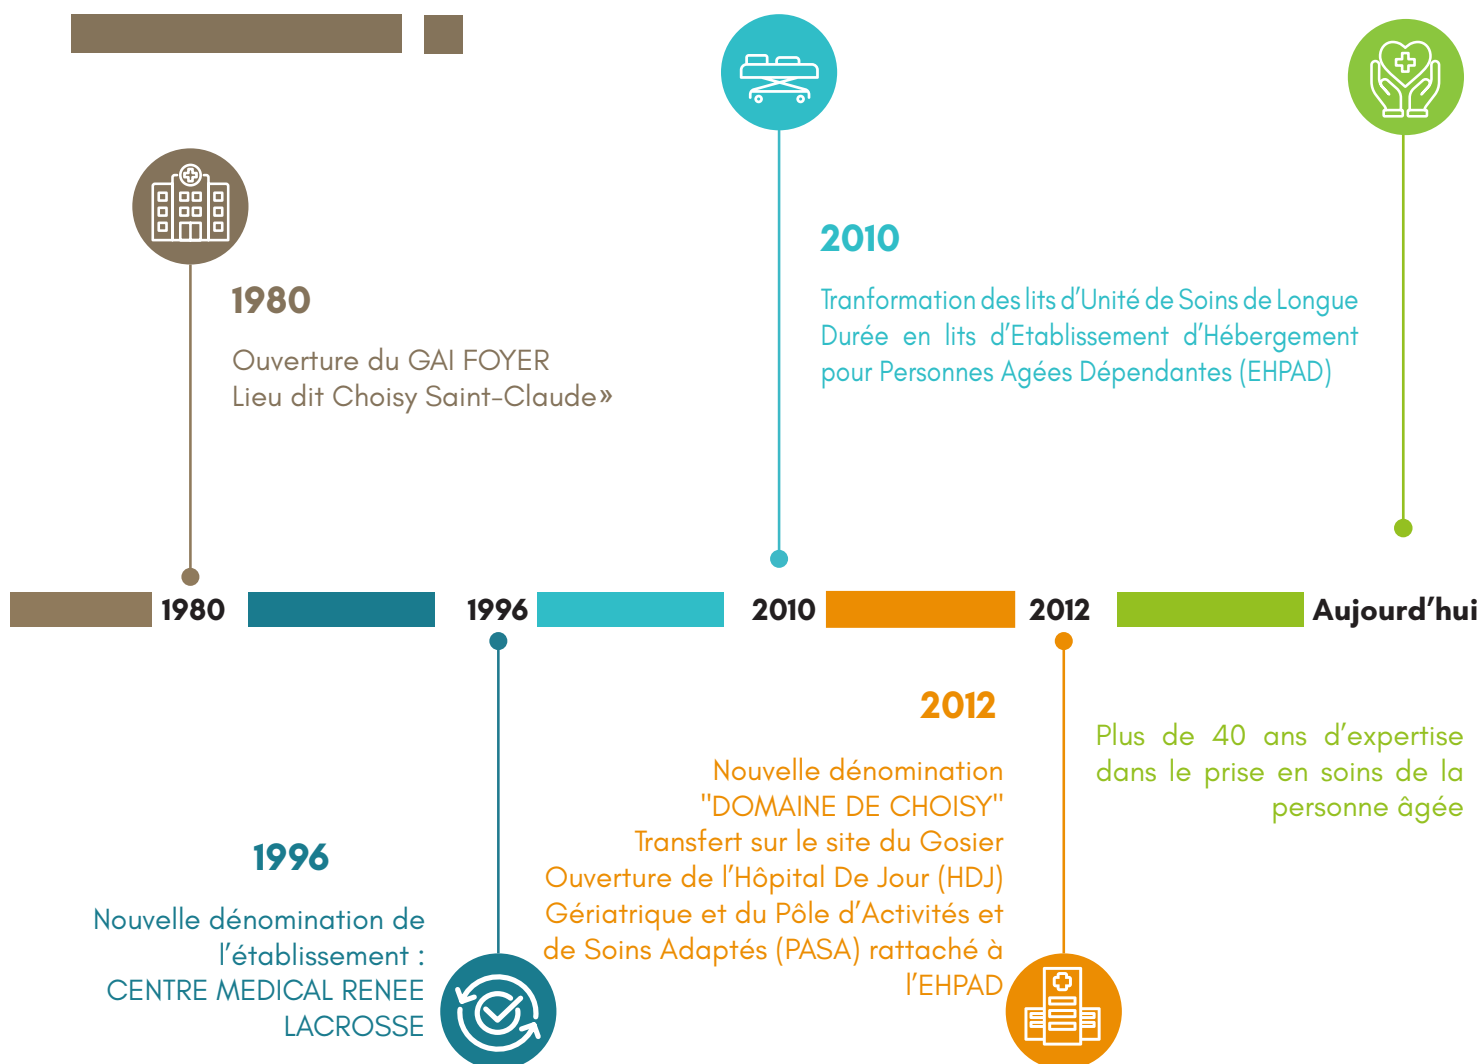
1980

Ouverture du GAI FOYER
Lieu dit Choisy Saint-Claude»

2010

Tranformation des lits d'Unité de Soins de Longue Durée en lits d'Etablissement d'Hébergement pour Personnes Agées Dépendantes (EHPAD)

1980 1996 2010 2012 Aujourd'hui

2012

Nouvelle dénomination "DOMAINE DE CHOISY"
Transfert sur le site du Gosier
Ouverture de l'Hôpital De Jour (HDJ) Gériatrique et du Pôle d'Activités et de Soins Adaptés (PASA) rattaché à l'EHPAD

Plus de 40 ans d'expertise dans le prise en soins de la personne âgée

1996

Nouvelle dénomination de l'établissement :
CENTRE MEDICAL RENEE LACROSSE